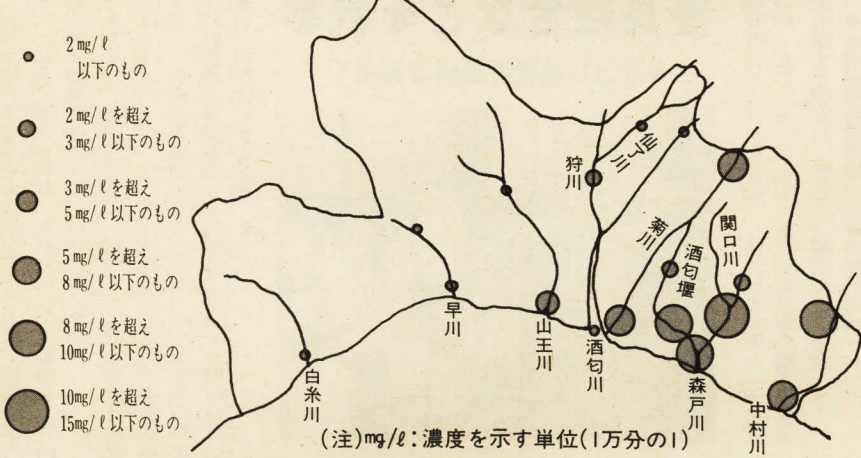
2mg/ℓ
以下のもの

2mg/ℓを超え
3mg/ℓ以下のもの

3mg/ℓを超え
5mg/ℓ以下のもの

5mg/ℓを超え
8mg/ℓ以下のもの

8mg/ℓを超え
10mg/ℓ以下のもの

10mg/ℓを超え
15mg/ℓ以下のもの

仙了川
狩川
菊川
関口川
酒匂堰
早川
山王川
酒匂川
白糸川
森戸川
中村川

(注)mg/ℓ:濃度を示す単位(1万分の1)